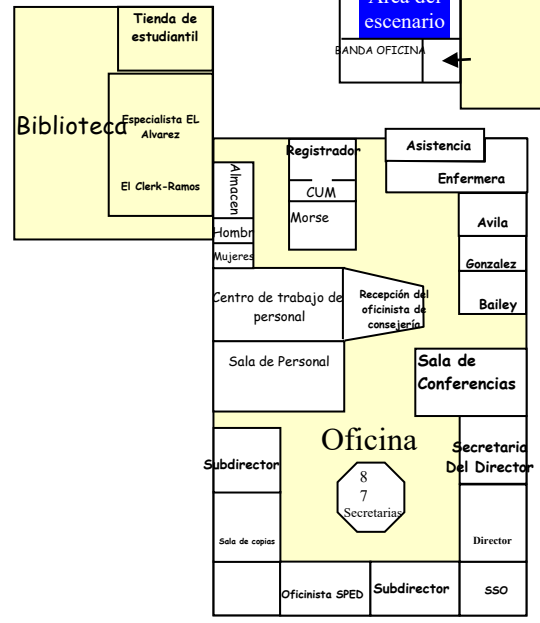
Área del escenario

BANDA OFICINA

Tienda de estudiantil

Biblioteca

Especialista EL Alvarez

El Clerk-Ramos

Registrador

CUM

Morse

Almacen

Hombr

Mujeres

Asistencia

Enfermera

Avila

Gonzalez

Bailey

Centro de trabajo de personal

Recepción del oficinista de consejería

Sala de Personal

Sala de Conferencias

Oficina

Subdirector

8
7
Secretarias

Secretaria Del Director

Sala de copias

Director

Oficinista SPED

Subdirector

SSO